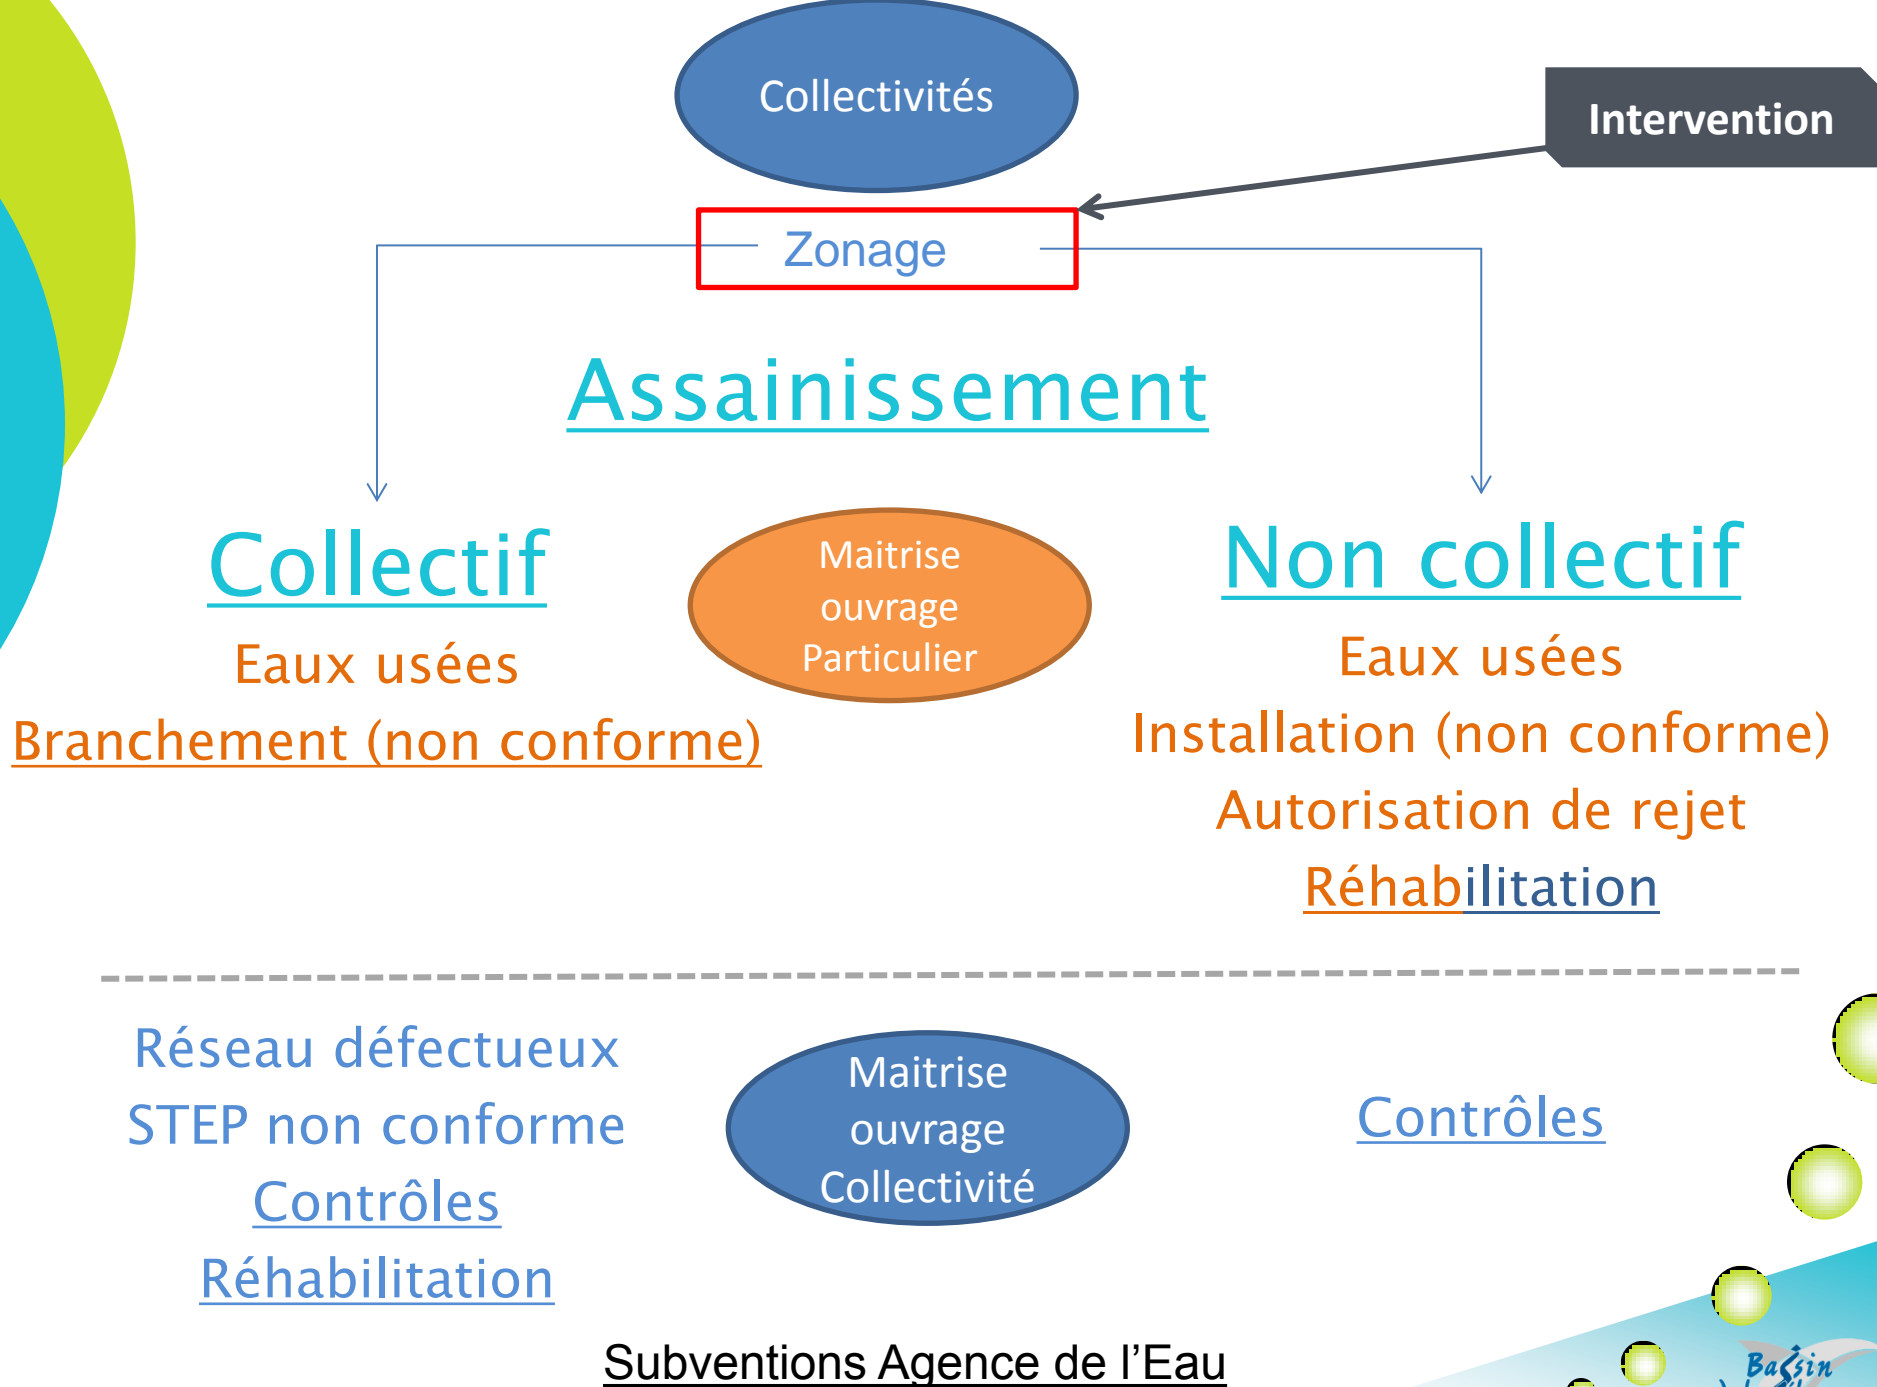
Collectivités

Intervention

Zonage

Assainissement

Collectif

Maitrise ouvrage Particulier

Non collectif

Eaux usées

Branchement (non conforme)

Eaux usées

Installation (non conforme)

Autorisation de rejet

Réhabilitation

Réseau défectueux

STEP non conforme

Contrôles

Réhabilitation

Maitrise ouvrage Collectivité

Contrôles

Subventions Agence de l'Eau

Bassin